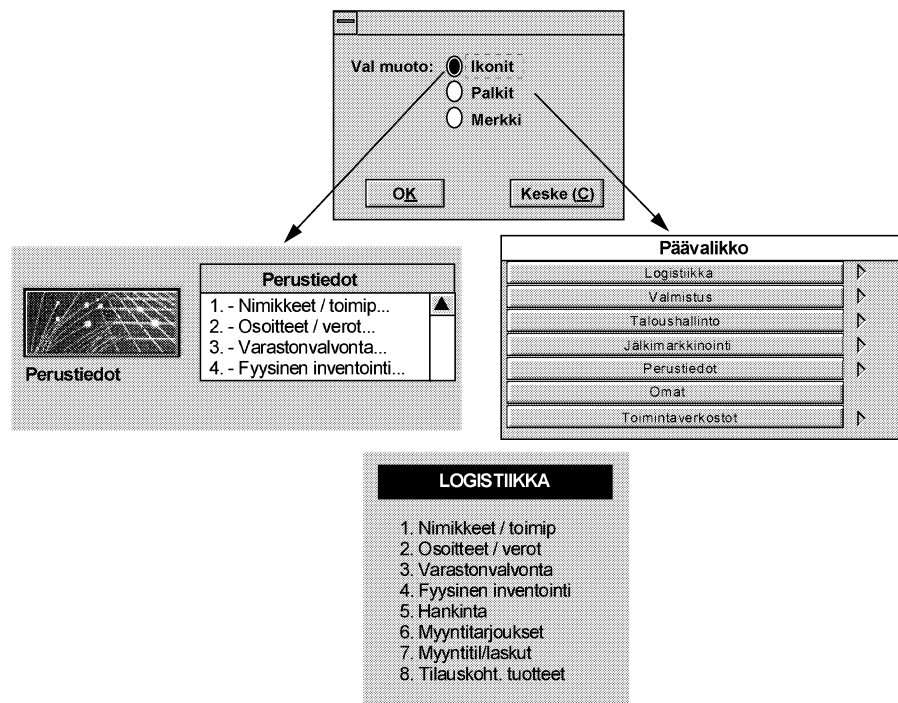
Val muoto: Ikonit
Palkit
Merkki

OK

Keske (C)

Perustiedot

Perustiedot

1. - Nimikkeet / toimip...
2. - Osoitteet / verot...
3. - Varastonvalvonta...
4. - Fyysinen inventointi...

Päävalikko

Logistiikka
Valmistus
Taloushallinto
Jälkimarkkinointi
Perustiedot
Omat
Toimintaverkostot

LOGISTIIKKA

1. Nimikkeet / toimip
2. Osoitteet / verot
3. Varastonvalvonta
4. Fyysinen inventointi
5. Hankinta
6. Myyntitarjoukset
7. Myyntitil/laskut
8. Tilauskoht. tuotteet